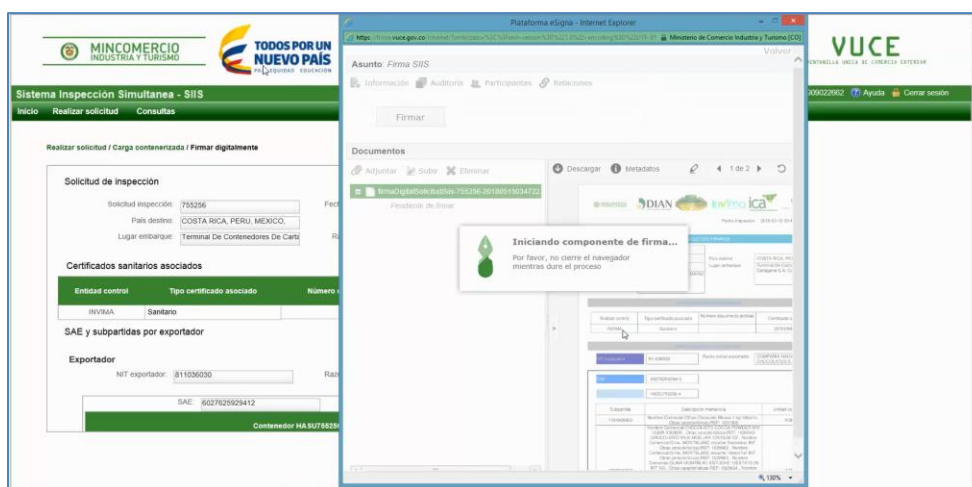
MINCOMERCIO
INDUSTRIA Y TURISMO

TODOS POR UN NUEVO PAÍS
PAZ EQUIDAD EDUCACIÓN

Sistema Inspección Simultanea - SIIS

Inicio Realizar solicitud Consultas

Realizar solicitud / Carga contenerizada / Firmar digitalmente

Solicitud de inspección

Solicitud inspección: 755256

País destino: COSTA RICA, PERU, MEXICO,

Lugar embarque: Terminal De Contenedores De Carta

Fec

Ra

Certificados sanitarios asociados

| Entidad control | Tipo certificado asociado | Número |
|---|---|---|
| INVIMA | Sanitario | |

SAE y subpartidas por exportador

Exportador

NIT exportador: 811036030

Raz

SAE: 6027625929412

Contenedor HASU755

Plataforma eSigna - Internet Explorer

https://firma.vuce.gov.co/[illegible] Ministerio de Comercio Industria y Turismo [CO]

Volver

Asunto: Firma SIIS

Información Auditoría Participantes Relaciones

Firmar

Documentos

Adjuntar Subir Eliminar

firmaDigitalSolicitudSiis-755256-20180511034722

Pendiente de firmar

Descargar Metadatos 1 de 2

DIAN INVIMA ica

Iniciando componente de firma...

Por favor, no cierre el navegador mientras dure el proceso

130%

VUCE
VENTANILLA UNICA DE COMERCIO EXTERIOR

009022662 Ayuda Cerrar sesión